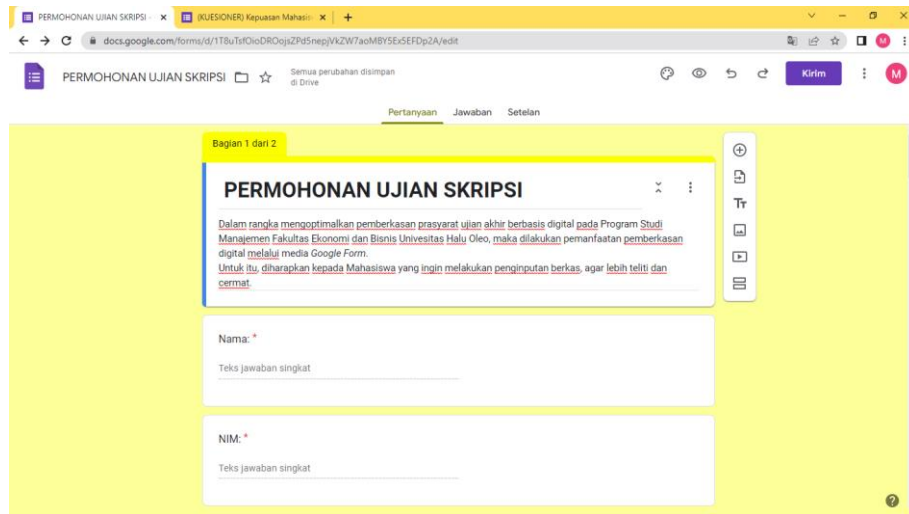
PERMOHONAN UJIAN SKRIPSI ×
(KUESIONER) Kepuasan Mahasis ×
+

docs.google.com/forms/d/1T8uTsfOioDROojsZPd5nepjVkZW7aoMBY5Ex5EFDp2A/edit

PERMOHONAN UJIAN SKRIPSI
Semua perubahan disimpan di Drive
Kirim
M

Pertanyaan Jawaban Setelan

Bagian 1 dari 2

PERMOHONAN UJIAN SKRIPSI

Dalam rangka mengoptimalkan pemberkasan prasyarat ujian akhir berbasis digital pada Program Studi Manajemen Fakultas Ekonomi dan Bisnis Univesitas Halu Oleo, maka dilakukan pemanfaatan pemberkasan digital melalui media Google Form.
Untuk itu, diharapkan kepada Mahasiswa yang ingin melakukan penginputan berkas, agar lebih teliti dan cermat.

Nama: *
Teks jawaban singkat

NIM: *
Teks jawaban singkat

Tт

?